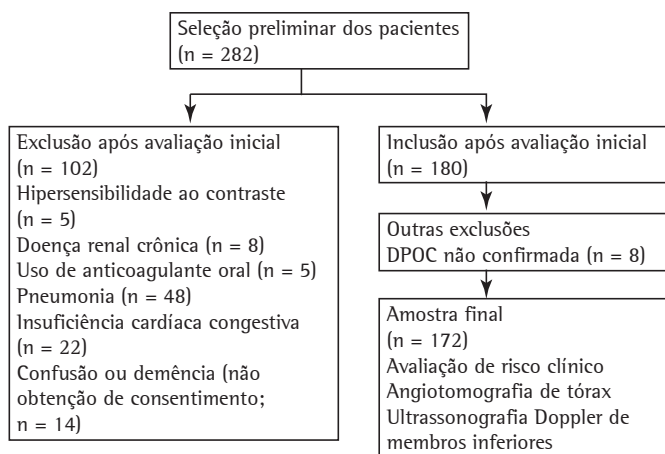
Seleção preliminar dos pacientes (n = 282)

Exclusão após avaliação inicial (n = 102)
Hipersensibilidade ao contraste (n = 5)
Doença renal crônica (n = 8)
Uso de anticoagulante oral (n = 5)
Pneumonia (n = 48)
Insuficiência cardíaca congestiva (n = 22)
Confusão ou demência (não obtenção de consentimento; n = 14)

Inclusão após avaliação inicial (n = 180)

Outras exclusões
DPOC não confirmada (n = 8)

Amostra final (n = 172)
Avaliação de risco clínico
Angiotomografia de tórax
Ultrassonografia Doppler de membros inferiores